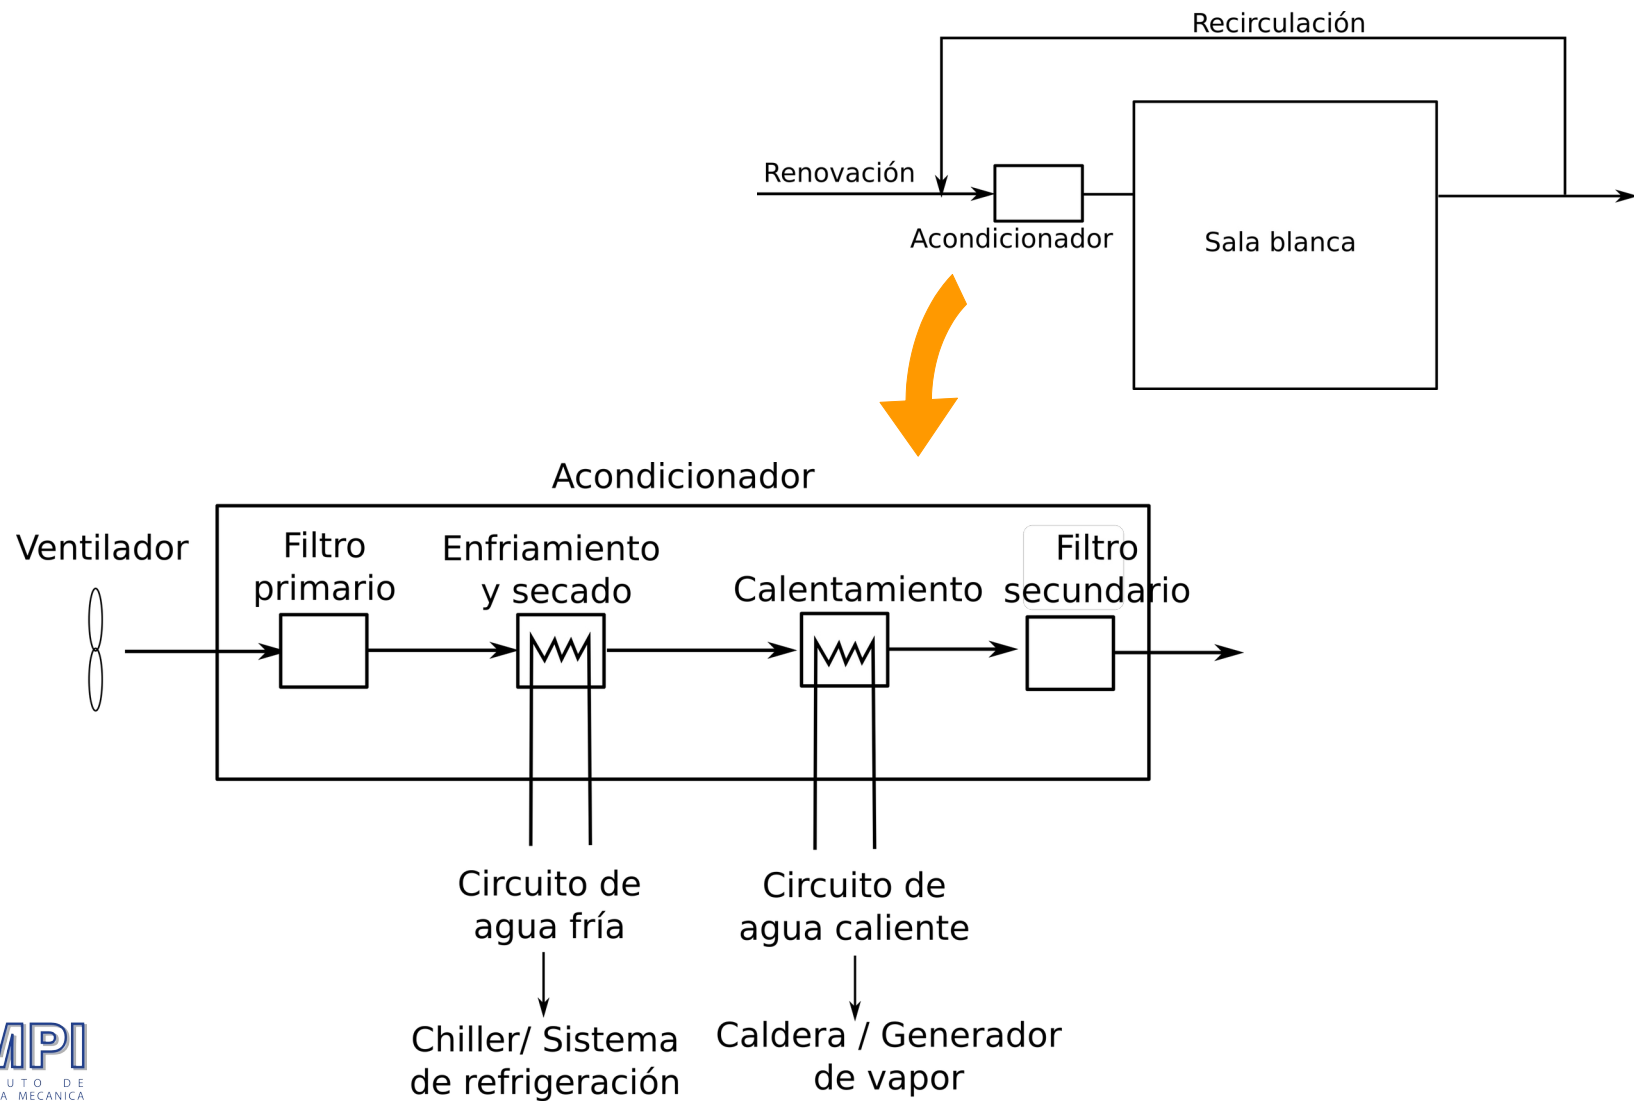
Recirculación

Renovación

Acondicionador

Sala blanca

Acondicionador

Ventilador

Filtro primario

Enfriamiento y secado

Calentamiento

Filtro secundario

Circuito de agua fría

Chiller/ Sistema de refrigeración

Circuito de agua caliente

Caldera / Generador de vapor

MPI
UTO DE
A MECANICA